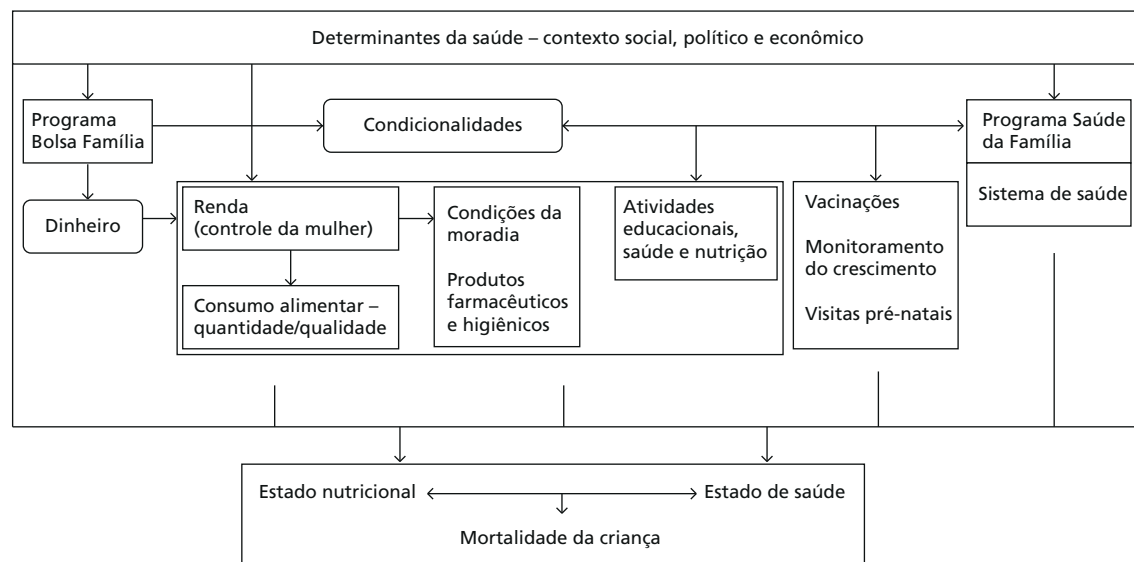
Determinantes da saúde – contexto social, político e econômico

Programa Bolsa Família

Condicionalidades

Programa Saúde da Família

Sistema de saúde

Dinheiro

Renda (controle da mulher)

Consumo alimentar – quantidade/qualidade

Condições da moradia

Produtos farmacêuticos e higiênicos

Atividades educacionais, saúde e nutrição

Vacinações

Monitoramento do crescimento

Visitas pré-natais

Estado nutricional

Estado de saúde

Mortalidade da criança